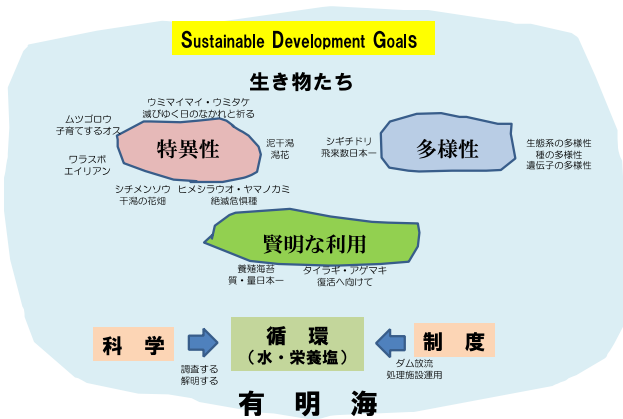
Sustainable Development Goals

生き物たち

ウミマイマイ・ウミタケ
滅びゆく日のながれと祈る

ムツゴロウ
子育てするオス

特異性

泥干潟
潟花

ワラスボ
エイリアン

シチメンソウ
干潟の花畑

ヒメシラウオ・ヤマノカミ
絶滅危惧種

シギチドリ
飛来数日本一

多様性

生態系の多様性
種の多様性
遺伝子の多様性

賢明な利用

養殖海苔
質・量日本一

タイラギ・アゲマキ
復活へ向けて

科　学

循　環
（水・栄養塩）

制　度

調査する
解明する

ダム放流
処理施設運用

有　明　海